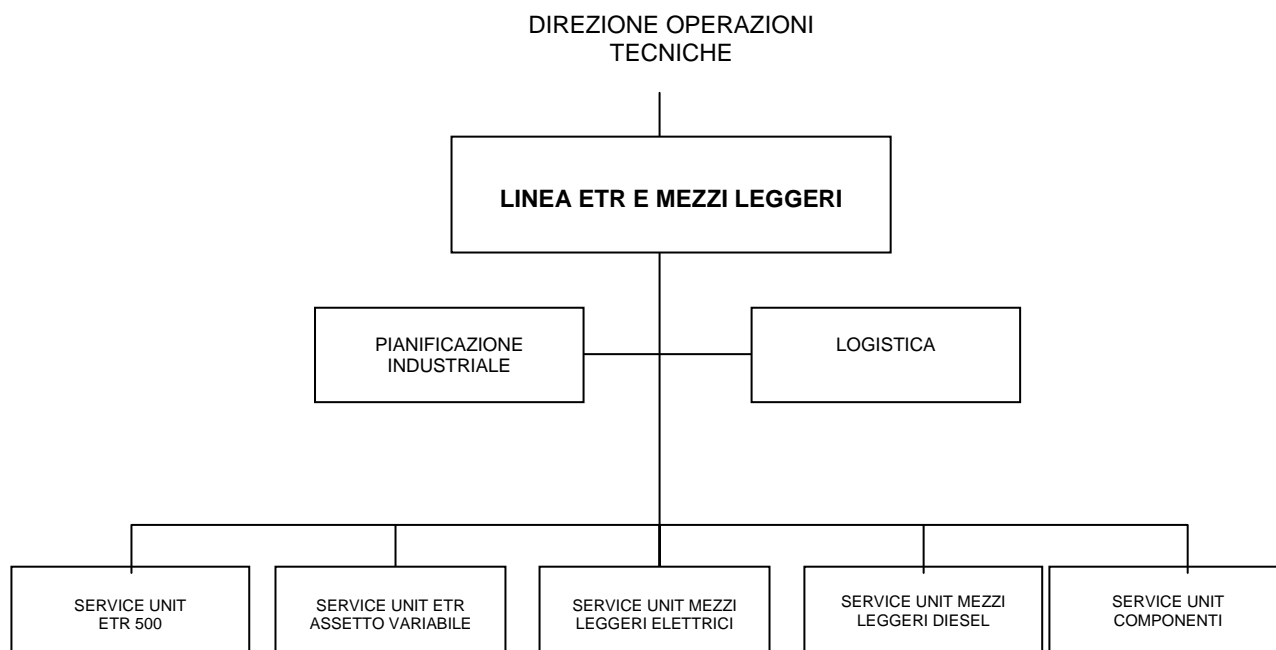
DIREZIONE OPERAZIONI TECNICHE

LINEA ETR E MEZZI LEGGERI

PIANIFICAZIONE INDUSTRIALE

LOGISTICA

SERVICE UNIT ETR 500

SERVICE UNIT ETR ASSETTO VARIABILE

SERVICE UNIT MEZZI LEGGERI ELETTRICI

SERVICE UNIT MEZZI LEGGERI DIESEL

SERVICE UNIT COMPONENTI